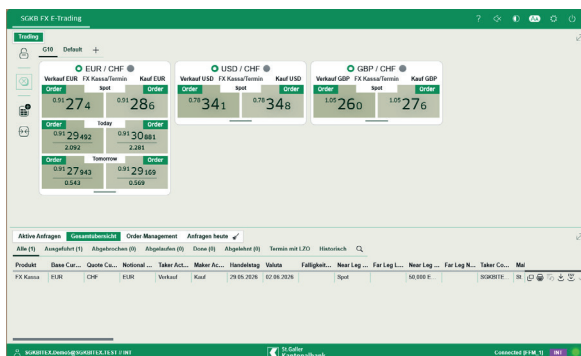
SGKB FX E-Trading

Trading

G10 Default +

EUR / CHF
Verkauf EUR FX Kassa/Termin Kauf EUR
Order Spot Order
0.91 27 4
0.91 28 6
Order Today Order
0.91 29 492
2.092
0.91 30 881
2.281
Order Tomorrow Order
0.91 27 943
0.543
0.91 29 169
0.569

USD / CHF
Verkauf USD FX Kassa/Termin Kauf USD
Order Spot Order
0.78 34 1
0.78 34 8

GBP / CHF
Verkauf GBP FX Kassa/Termin Kauf GBP
Order Spot Order
1.05 26 0
1.05 27 6

Aktive Anfragen Gesamtübersicht Order Management Anfragen heute

Alle (1) Ausgeführt (1) Abgebrochen (0) Abgelaufen (0) Done (0) Abgelehnt (0) Termin mit LZO Historisch

| Produkt | Base Cur... | Quote Cu... | Notional ... | Taker Act... | Maker Ac... | Handelstag | Valuta | Fälligkeit... | Near Leg ... | Far Leg I... | Near Leg ... | Far Leg N... | Taker Co... | Mai |
|---|---|---|---|---|---|---|---|---|---|---|---|---|---|---|
| FX Kassa | EUR | CHF | EUR | Verkauf | Kauf | 29.05.2026 | 02.06.2026 | | Spot | | 50,000 E | | SGKBITE | SI |

SGKBITEX.Demo@SGKBITEX.TEST / INT

St.Galler Kantonalbank

Connected (FFM_1) INT